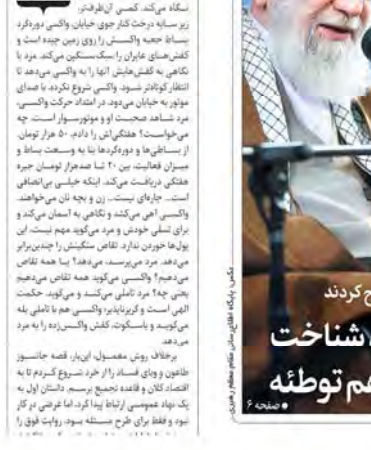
نگاه می‌کند. کسی آن‌طرفتر، زیر سایه درخت کنار جوی خیابان، واکسی دوره‌گرد بساط جعبه واکسش را روی زمین چیده است و کفش‌های عابران را سنگ‌سنگین می‌کند. مرد با نگاهی به کفش‌هایش آنها را به واکسی می‌دهد تا انتظارکوتاه‌تر شود. واکس شروع نکرده، با صدای موتور به خیابان می‌دود. در امتداد حرکت واکسی، مرد شاهد صحبت او و موتورسوار است. چه می‌خواست؟ هفتگی‌اش را داده. ۵۰ هزار تومان از بساطی‌ها و دوره‌گردها بنا به وسعت بساط و میزان فعالیت. بین ۲۰ تا صدهزار تومان جیره هفتگی دریافت می‌کند. اینکه خیلی بی‌انصافی است. چاره‌ای نیست، زن و بچه نان می‌خواهند. واکسی آهی می‌کشد و نگاهی به آسمان می‌کند و برای تسلی خودش و مرد می‌گوید مهم نیست، این پول‌ها خوردن ندارد. تقاص سنگینش را چندین برابر می‌دهد. مرد می‌پرسد: می‌دهد؟ با همه تقاص می‌دهیم؟ واکسی می‌گوید همه تقاص می‌دهیم یعنی چه؟ مرد تاملی می‌کند و می‌گوید: حکمت الهی است و کبریایی. واکسی هم با تاملی به او می‌گوید و باسکوت، کفش واکسی زده را به مرد می‌دهد.

برخلاف روش معمول، این‌بار قصه جانسوز طاعون و وبای فساد را از خرده شروع کردم تا به اقتصاد کلان و قاعده تجمیع برسم. داستان اول به یک نهاد عمومی ارتباط پیدا کرد، اما غرضی در کار نبود و فقط برای طرح مسئله بود. روایت فوق را

ح کردند
اشناخت
هم توطئه
• صفحه ۶

عکس: پایگاه اطلاع‌رسانی دفتر مقام معظم رهبری